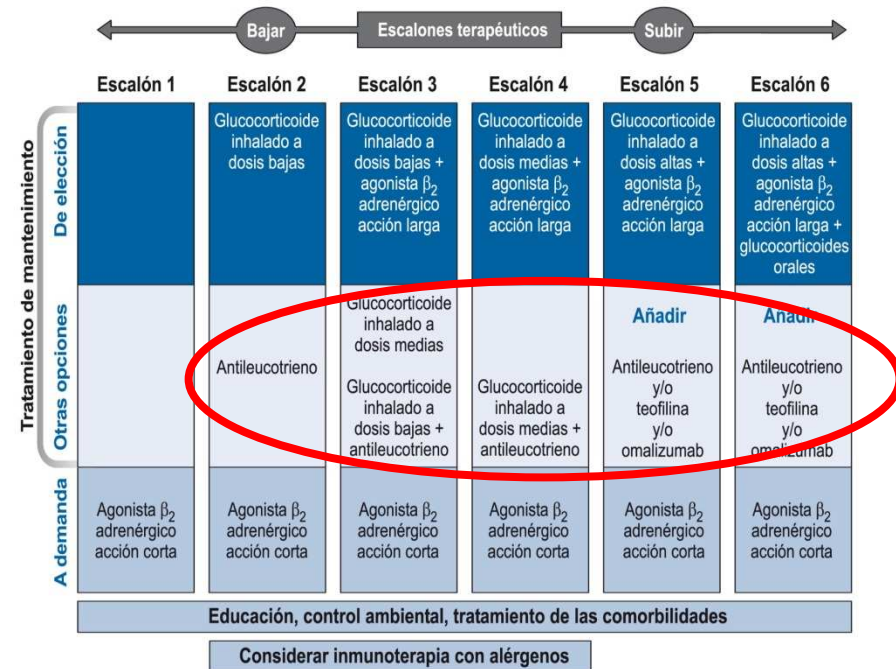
Bajar | Escalones terapéuticos | Subir

Tratamiento de mantenimiento

| | Escalón 1 | Escalón 2 | Escalón 3 | Escalón 4 | Escalón 5 | Escalón 6 |
|---|---|---|---|---|---|---|
| De elección | | Glucocorticoide inhalado a dosis bajas | Glucocorticoide inhalado a dosis bajas + agonista $\beta_2$ adrenérgico acción larga | Glucocorticoide inhalado a dosis medias + agonista $\beta_2$ adrenérgico acción larga | Glucocorticoide inhalado a dosis altas + agonista $\beta_2$ adrenérgico acción larga | Glucocorticoide inhalado a dosis altas + agonista $\beta_2$ adrenérgico acción larga + glucocorticoides orales |
| Otras opciones | | Antileucotrieno | Glucocorticoide inhalado a dosis medias<br>Glucocorticoide inhalado a dosis bajas + antileucotrieno | Glucocorticoide inhalado a dosis medias + antileucotrieno | Añadir<br>Antileucotrieno y/o teofilina y/o omalizumab | Añadir<br>Antileucotrieno y/o teofilina y/o omalizumab |
| A demanda | Agonista $\beta_2$ adrenérgico acción corta | Agonista $\beta_2$ adrenérgico acción corta | Agonista $\beta_2$ adrenérgico acción corta | Agonista $\beta_2$ adrenérgico acción corta | Agonista $\beta_2$ adrenérgico acción corta | Agonista $\beta_2$ adrenérgico acción corta |

Educación, control ambiental, tratamiento de las comorbilidades

Considerar inmunoterapia con alérgenos